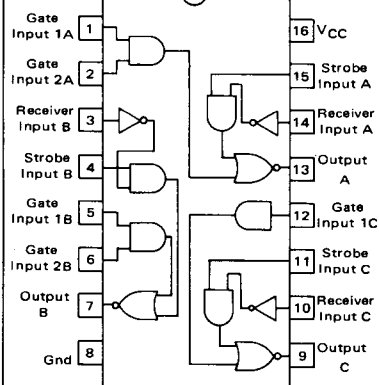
Gate Input 1A 1
Gate Input 2A 2
Receiver Input B 3
Strobe Input B 4
Gate Input 1B 5
Gate Input 2B 6
Output B 7
Gnd 8

16 $V_{CC}$
15 Strobe Input A
14 Receiver Input A
13 Output A
12 Gate Input 1C
11 Strobe Input C
10 Receiver Input C
9 Output C